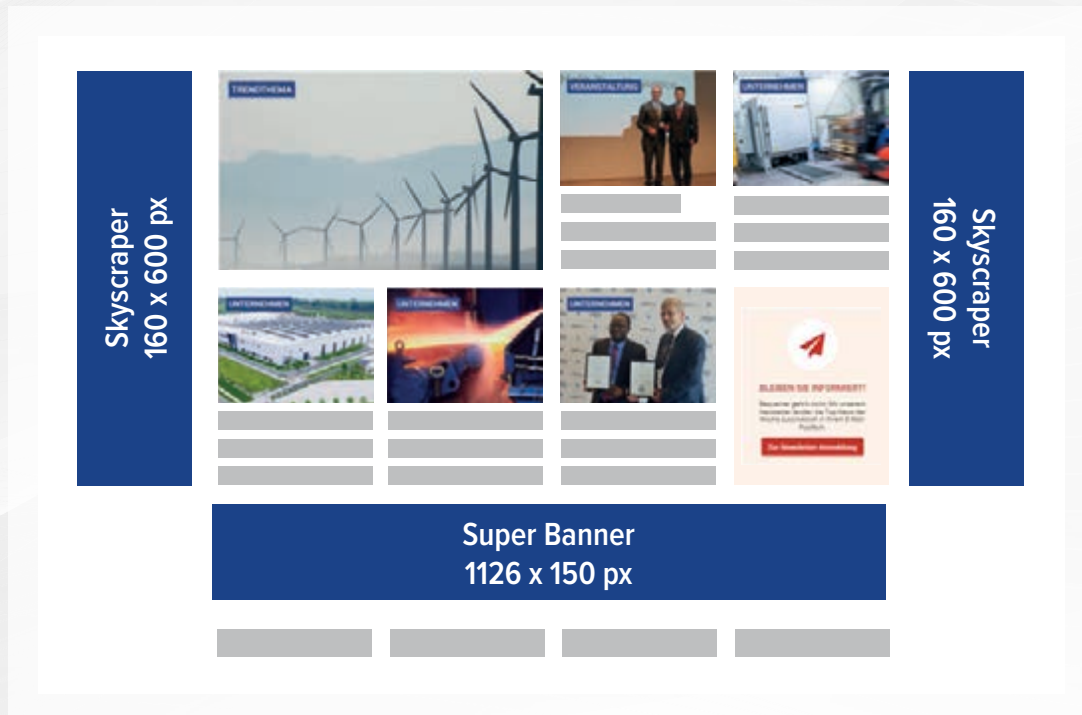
Skyscraper
160 x 600 px

TRENDTHEMA

VERANSTALTUNG

UNTERNEHMEN

Skyscraper
160 x 600 px

UNTERNEHMEN

UNTERNEHMEN

UNTERNEHMEN

BLEIBEN SIE INFORMIERT!

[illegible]

Zur Newsletter-Anmeldung

Super Banner
1126 x 150 px